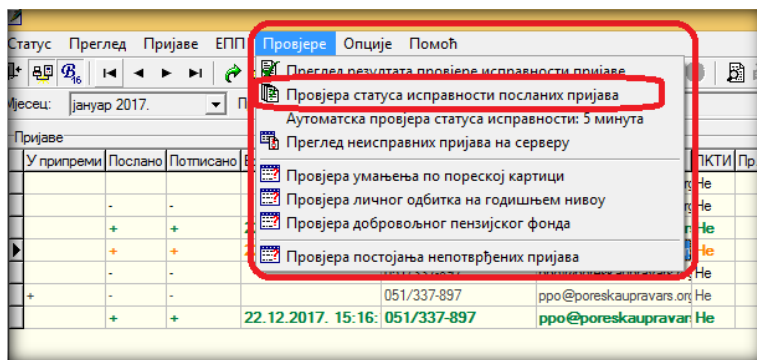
Статус Преглед Пријаве ЕПП Провјере Опције Помоћ

Мјесец: јануар 2017. П

Пријаве

| У припреми | Послано | Потписано | | | | ПКТИ | Пр |
|---|---|---|---|---|---|---|---|
| | | | | | | Не | |
| | - | - | | | | Не | |
| | + | + | 22 | | | Не | |
| | + | + | 22 | | | Не | |
| | - | - | | | | Не | |
| + | - | - | | 051/337-897 | ppo@poreskaupravars.org | Не | |
| | + | + | 22.12.2017. 15:16: | 051/337-897 | ppo@poreskaupravar | Не | |

Преглед резултата провјере исправности пријаве
Провјера статуса исправности посланих пријава
Аутоматска провјера статуса исправности: 5 минута
Преглед неисправних пријава на серверу
Провјера умањења по пореској картици
Провјера личног одбитка на годишњем нивоу
Провјера добровољног пензијског фонда
Провјера постојања непотврђених пријава